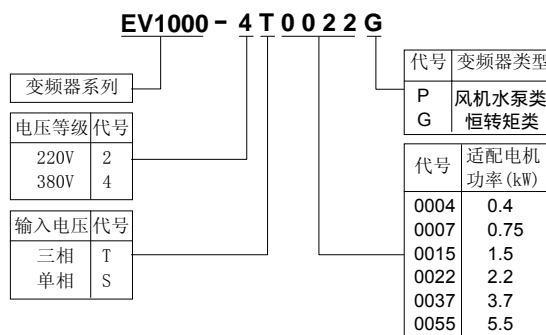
EV1000 - 4 T 0 0 2 2 G

变频器系列

| 电压等级 | 代号 |
|---|---|
| 220V | 2 |
| 380V | 4 |

| 输入电压 | 代号 |
|---|---|
| 三相 | T |
| 单相 | S |

| 代号 | 变频器类型 |
|---|---|
| P | 风机水泵类 |
| G | 恒转矩类 |

| 代号 | 适配电机功率(kW) |
|---|---|
| 0004 | 0.4 |
| 0007 | 0.75 |
| 0015 | 1.5 |
| 0022 | 2.2 |
| 0037 | 3.7 |
| 0055 | 5.5 |